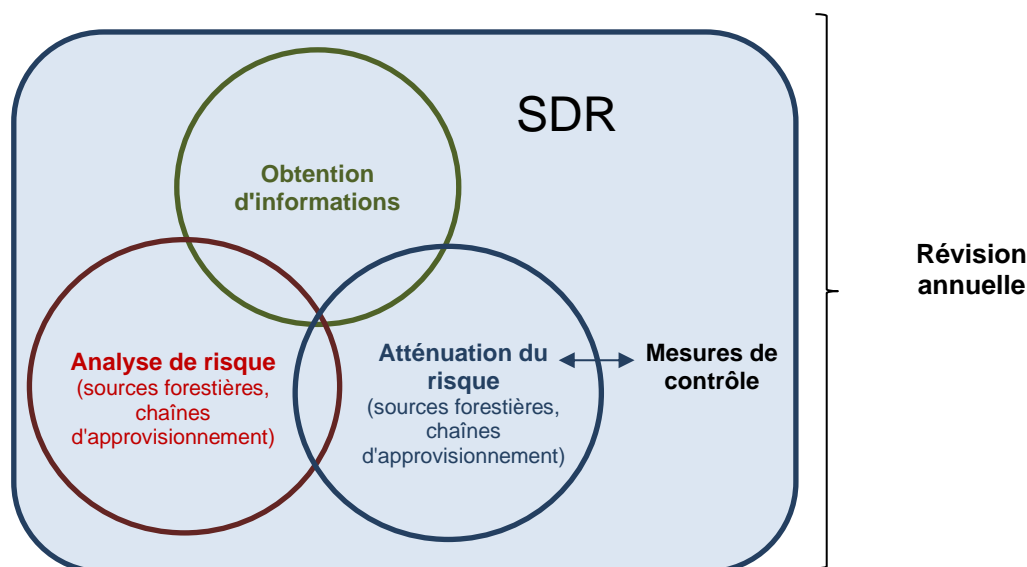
SDR

Obtention d'informations

Analyse de risque (sources forestières, chaînes d'approvisionnement)

Atténuation du risque (sources forestières, chaînes d'approvisionnement)

Mesures de contrôle

Révision annuelle